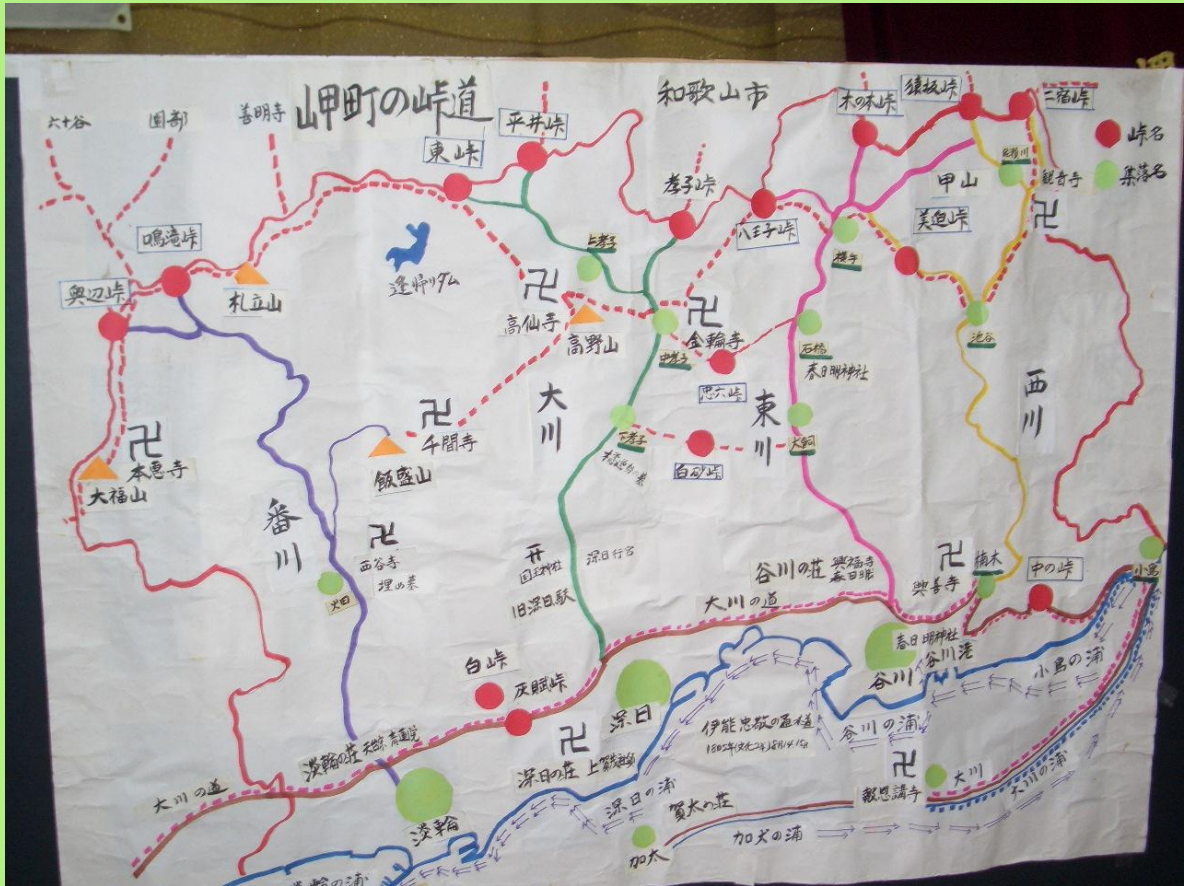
岬町の峠道

六十谷
園部
善明寺
和歌山市
平井峠
木の本峠
猿坂峠
二谷峠
峠名
集落名
東峠
孝子峠
甲山
八王子峠
美色峠
鳴滝峠
淡輪
上孝子
様子
奥辺峠
札立山
逢帰ダム
卍
高仙寺
高野山
卍
金輪寺
池谷
石橋
春日明神社
西
川
中孝子
忠六峠
大
川
東
川
卍
千間寺
下孝子
白砂峠
大西
本恵寺
大福山
飯盛山
番
川
卍
西谷寺
理め墓
卍
興善寺
楠木
中の峠
小島
国玉神社
深日行宮
谷川の荘
興福寺
春日明
旧深日駅
大川の道
大川
白峠
灰賦峠
深日
春日明神社
谷川港
谷川
小島の浦
伊能忠敬の測量経路
谷川の浦
卍
淡輪の荘
深日の荘
大川の道
深日の浦
賀太の荘
報恩講寺
大川
大川の浦
淡輪
加太の浦
加太
淡輪の浦